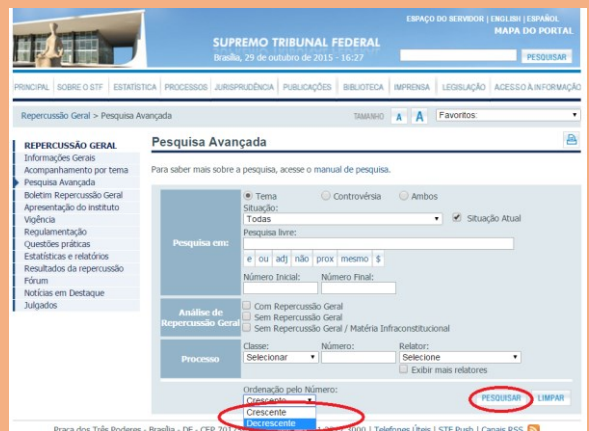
ESPAÇO DO SERVIDOR | ENGLISH | ESPAÑOL
MAPA DO PORTAL
SUPREMO TRIBUNAL FEDERAL
Brasília, 29 de outubro de 2015 - 16:27
PESQUISAR

PRINCIPAL | SOBRE O STF | ESTATÍSTICA | PROCESSOS | JURISPRUDÊNCIA | PUBLICAÇÕES | BIBLIOTECA | IMPRENSA | LEGISLAÇÃO | ACESSO À INFORMAÇÃO

Repercussão Geral > Pesquisa Avançada
TAMANHO A A Favoritos:

REPERCUSSÃO GERAL
Informações Gerais
Acompanhamento por tema
Pesquisa Avançada
Boletim Repercussão Geral
Apresentação do instituto
Vigência
Regulamentação
Questões práticas
Estatísticas e relatórios
Resultados da repercussão
Fórum
Notícias em Destaque
Julgados

Pesquisa Avançada

Para saber mais sobre a pesquisa, acesse o manual de pesquisa.

Pesquisa em:
Tema Controvérsia Ambos
Situação:
Todas
Situação Atual
Pesquisa livre:
e | ou | adj | não | prox | mesmo | $
Número Inicial: Número Final:

Análise de Repercussão Geral
Com Repercussão Geral
Sem Repercussão Geral
Sem Repercussão Geral / Matéria Infraconstitucional

Processo
Classe:
Selecionar
Número:
Relator:
Selecione
Exibir mais relatores

Ordenação pelo Número:
Crescente
Crescente
Decrescente
PESQUISAR LIMPAR

Praça dos Três Poderes - Brasília - DF - CEP 70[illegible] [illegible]3000 | Telefones Úteis | STF Push | Canais RSS